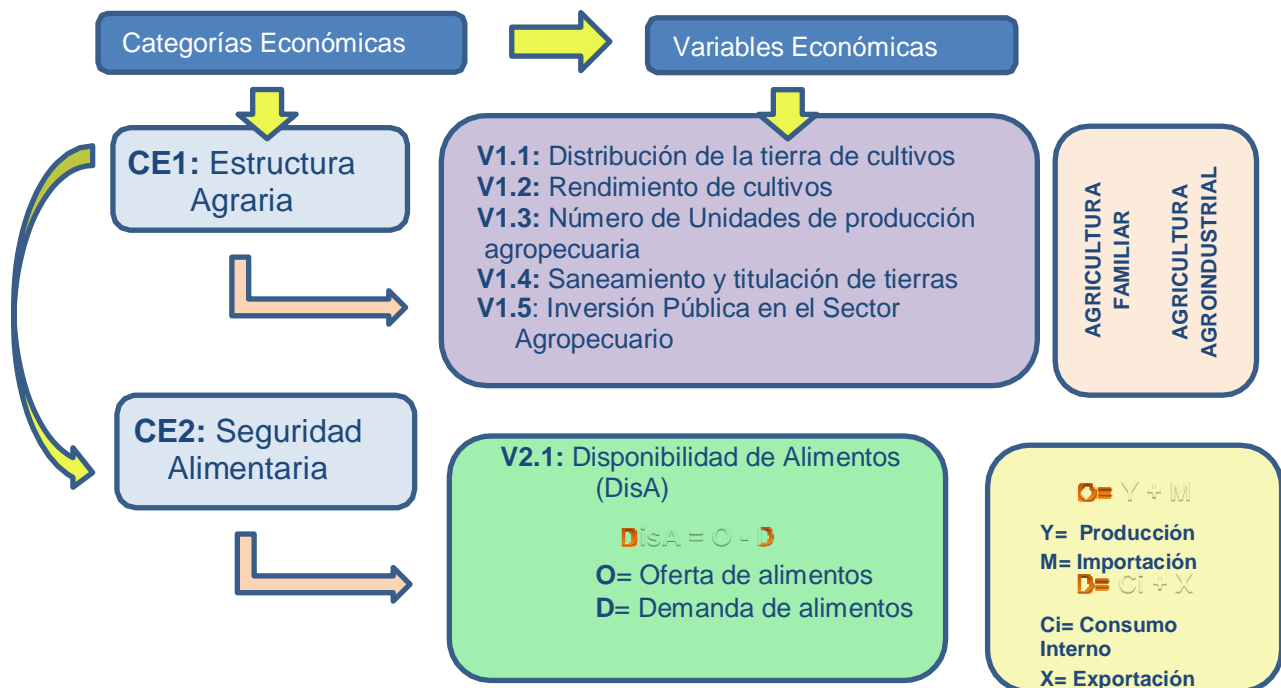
Categorías Económicas

Variables Económicas

**CE1:** Estructura Agraria

**V1.1:** Distribución de la tierra de cultivos
**V1.2:** Rendimiento de cultivos
**V1.3:** Número de Unidades de producción agropecuaria
**V1.4:** Saneamiento y titulación de tierras
**V1.5**: Inversión Pública en el Sector Agropecuario

AGRICULTURA FAMILIAR

AGRICULTURA AGROINDUSTRIAL

**CE2:** Seguridad Alimentaria

**V2.1:** Disponibilidad de Alimentos (DisA)

DisA = O - D

**O**= Oferta de alimentos
**D**= Demanda de alimentos

O= Y + M

Y= Producción
M= Importación

D= Ci + X

Ci= Consumo Interno
X= Exportación